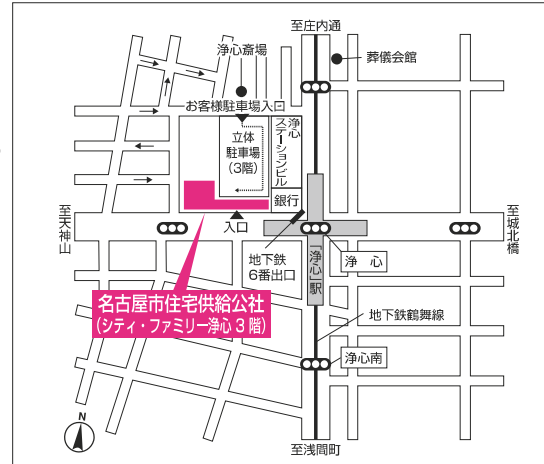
至庄内通

浄心斎場

葬儀会館

お客様駐車場入口

立体駐車場（3階）

浄心ステーションビル

銀行

至天神山

至城北橋

入口

地下鉄6番出口

「浄心」駅

浄心

名古屋市住宅供給公社
（シティ・ファミリー浄心 3 階）

地下鉄鶴舞線

浄心南

N

至浅間町